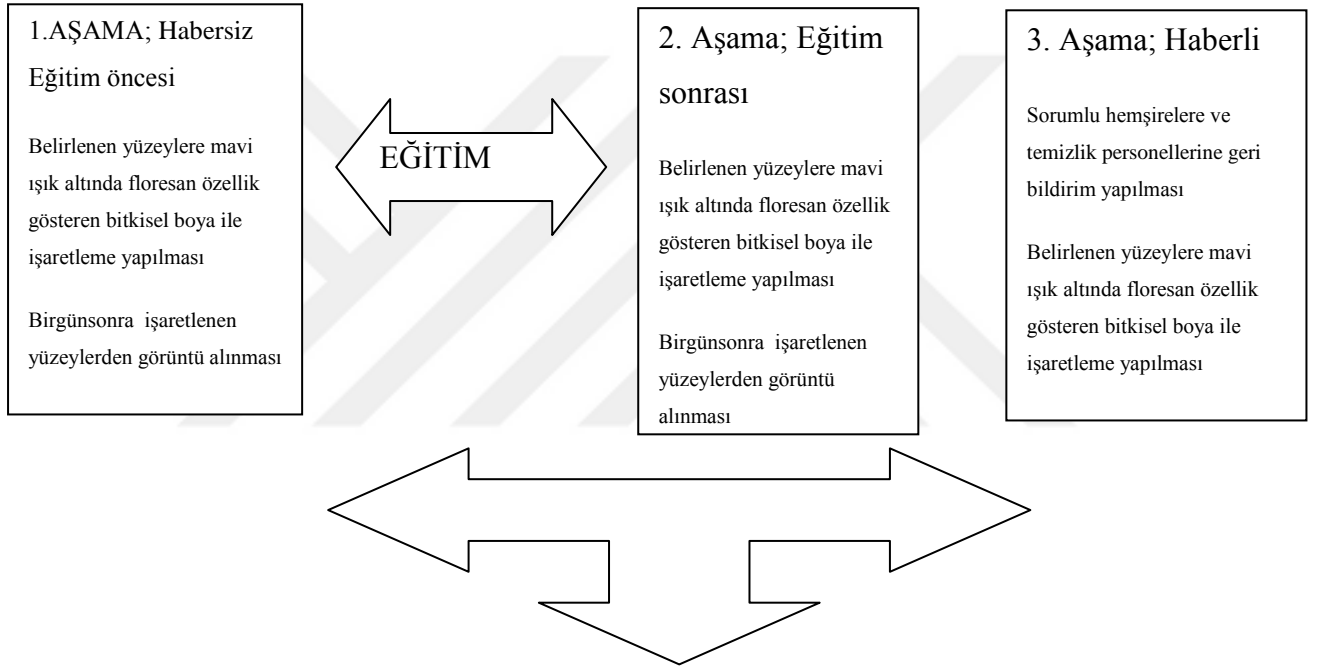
1.AŞAMA; Habersiz Eğitim öncesi

Belirlenen yüzeylere mavi ışık altında floresan özellik gösteren bitkisel boya ile işaretleme yapılması

Birgünsonra işaretlenen yüzeylerden görüntü alınması

EĞİTİM

2. Aşama; Eğitim sonrası

Belirlenen yüzeylere mavi ışık altında floresan özellik gösteren bitkisel boya ile işaretleme yapılması

Birgünsonra işaretlenen yüzeylerden görüntü alınması

3. Aşama; Haberli

Sorumlu hemşirelere ve temizlik personellerine geri bildirim yapılması

Belirlenen yüzeylere mavi ışık altında floresan özellik gösteren bitkisel boya ile işaretleme yapılması